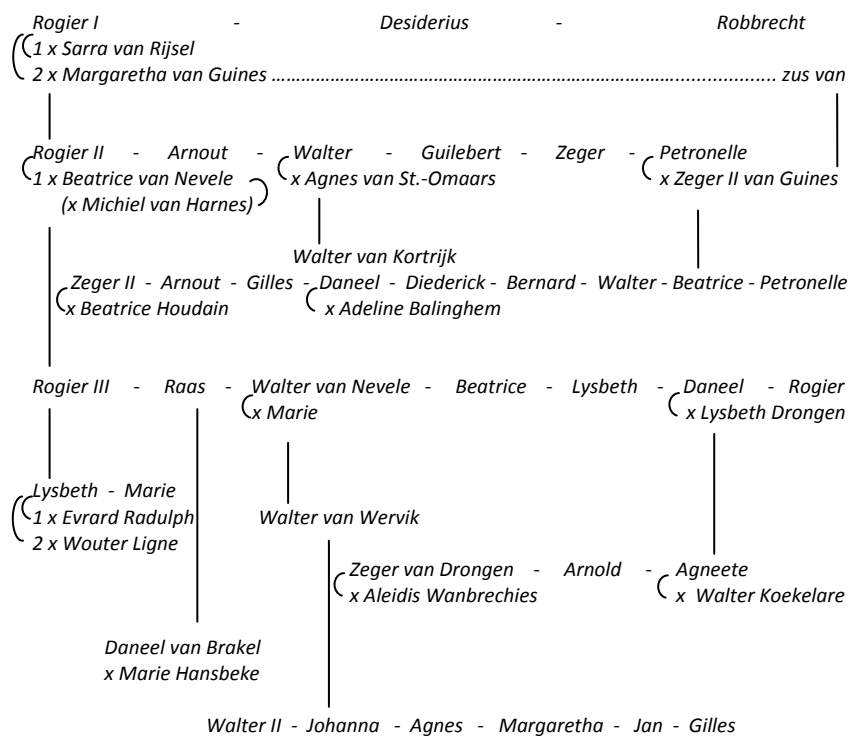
Rogier I - Desiderius - Robbrecht
1 x Sarra van Rijsel
2 x Margaretha van Guines …………………………………………………………………………….. zus van

Rogier II - Arnout - Walter - Guilebert - Zeger - Petronelle
1 x Beatrice van Nevele
(x Michiel van Harnes)
x Agnes van St.-Omaars
x Zeger II van Guines

Walter van Kortrijk

Zeger II - Arnout - Gilles - Daneel - Diederick - Bernard - Walter - Beatrice - Petronelle
x Beatrice Houdain
x Adeline Balinghem

Rogier III - Raas - Walter van Nevele - Beatrice - Lysbeth - Daneel - Rogier
x Marie
x Lysbeth Drongen

Lysbeth - Marie
1 x Evrard Radulph
2 x Wouter Ligne

Walter van Wervik

Zeger van Drongen - Arnold - Agneete
x Aleidis Wanbrechies
x Walter Koekelare

Daneel van Brakel
x Marie Hansbeke

Walter II - Johanna - Agnes - Margaretha - Jan - Gilles